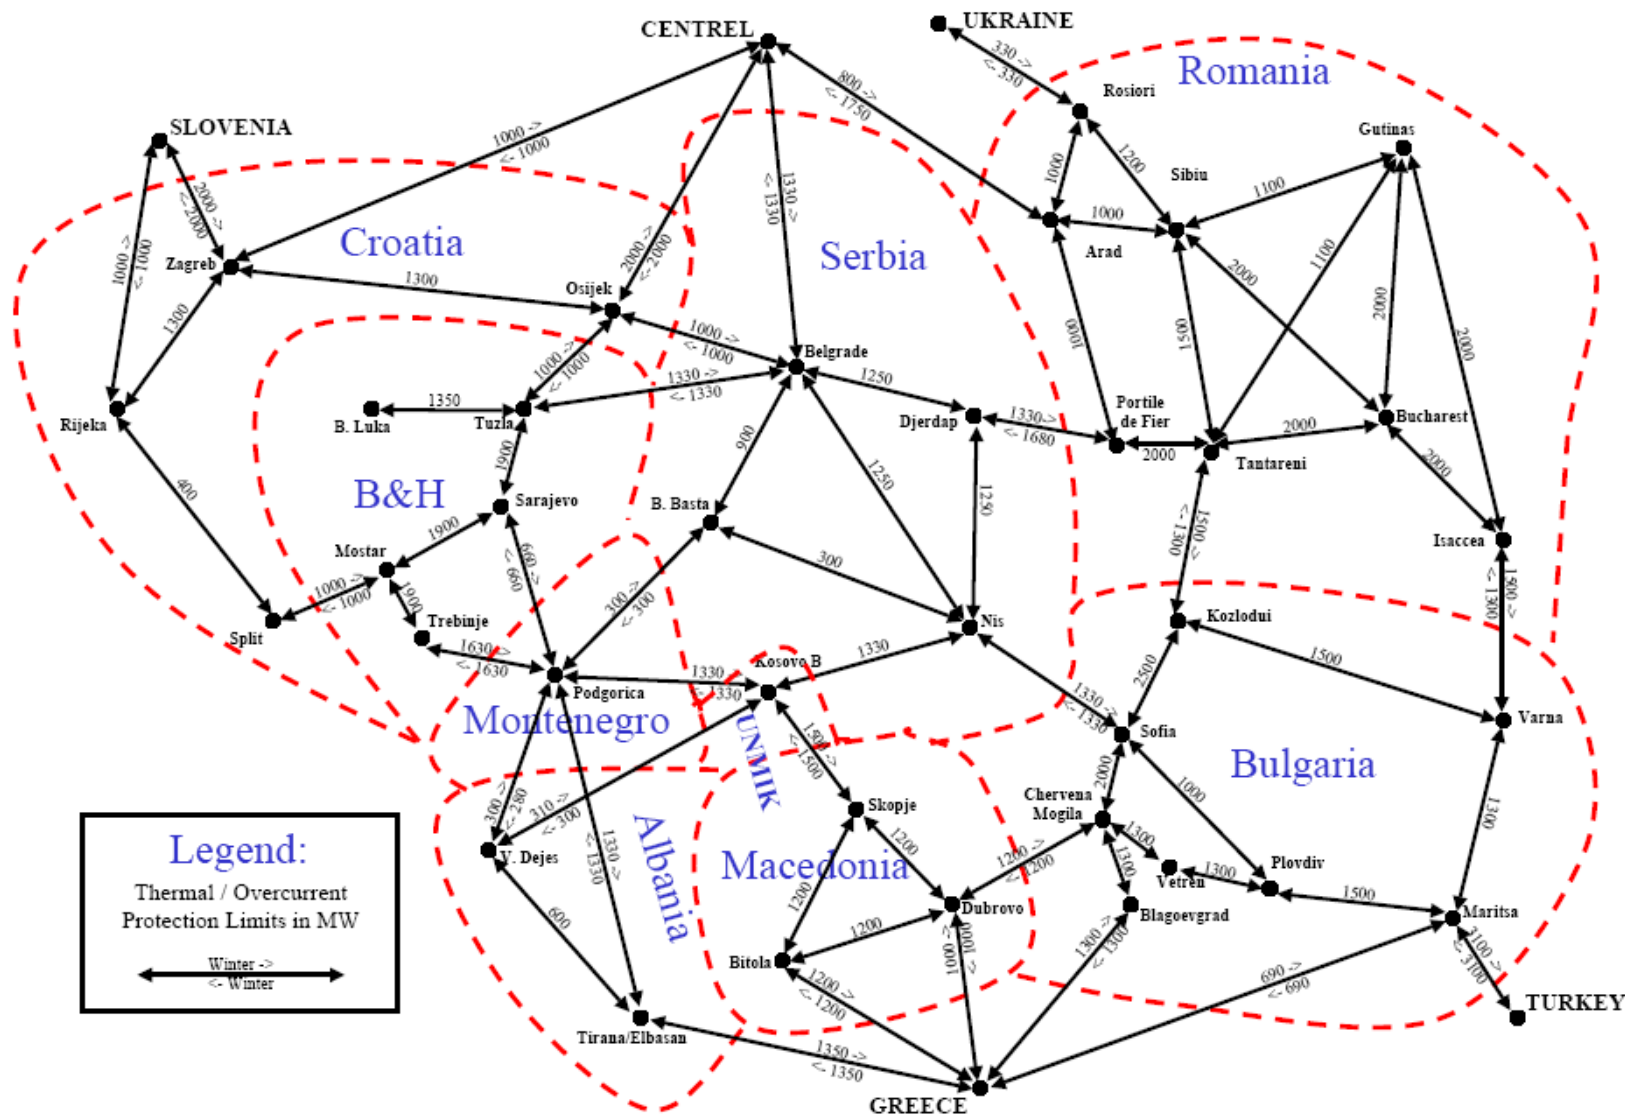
CENTREL
UKRAINE
330 ->
<- 330
Romania
Rosiori
SLOVENIA
1000 ->
<- 1000
800 ->
<- 1750
1200
Gutinas
Sibiu
1000
1000
1100
2000 ->
<- 2000
Croatia
1330 ->
<- 1330
Serbia
Arad
2000 ->
<- 2000
1000 ->
<- 1000
Zagreb
1300
Osijek
2000
1100
2000
1300
1000 ->
<- 1000
Belgrade
1000
1500
2000
Rijeka
1350
1000 ->
<- 1000
1330 ->
<- 1330
1250
Portile de Fier
Bucharest
B. Luka
Tuzla
Djerdap
1330 ->
<- 1680
2000
Tantareni
2000
400
1900
900
1250
B&H
Sarajevo
B. Basta
1250
1500 ->
<- 1300
Isaccea
Mostar
1900
660 ->
<- 660
300
1000 ->
<- 1000
Split
1900
300 ->
<- 300
Nis
Kozlodui
1500 ->
<- 1300
Trebinje
1630 ->
<- 1630
1330
1500
Kosovo B
1330
<- 1330
2500
Podgorica
1330 ->
<- 1330
Varna
Montenegro
UNMIK
1500 ->
<- 1500
Sofia
Bulgaria
2000
Legend:
Thermal / Overcurrent Protection Limits in MW
Winter ->
<- Winter
300 ->
<- 280
310 ->
<- 300
V. Dejes
1330 ->
<- 1330
Albania
Skopje
1000
Chervena Mogila
1300
Plovdiv
1300
Macedonia
1200
1300
Vetren
1300
1200 ->
<- 1200
1500
600
1200
Dubrovo
Blagoevgrad
Maritsa
1200
1000 ->
<- 1000
1300 ->
<- 1300
Bitola
3100 ->
<- 3100
1200 ->
<- 1200
690 ->
<- 690
TURKEY
Tirana/Elbasan
1350 ->
<- 1350
GREECE